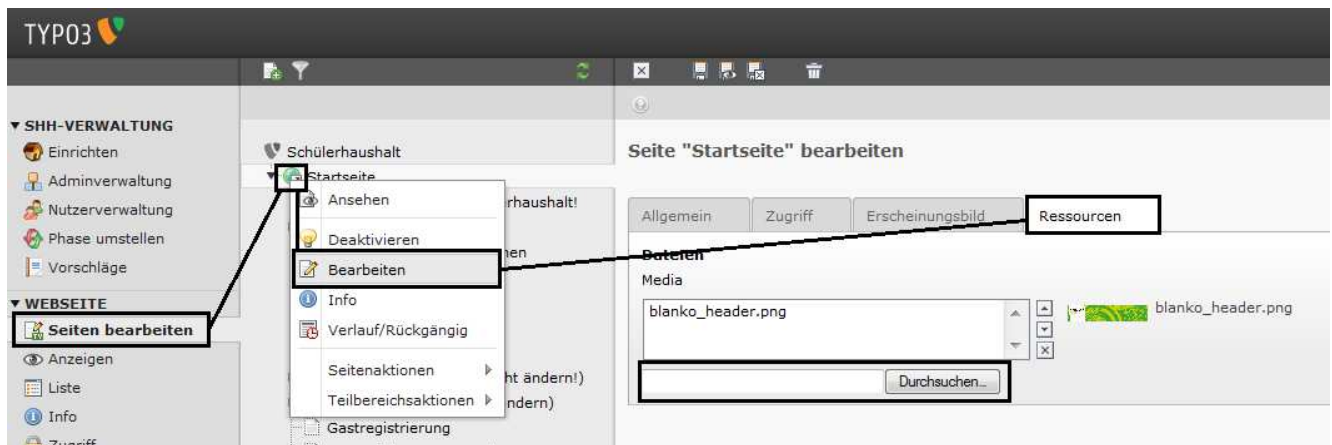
TYPO3

▾ SHH-VERWALTUNG
Einrichten
Adminverwaltung
Nutzerverwaltung
Phase umstellen
Vorschläge
▾ WEBSEITE
Seiten bearbeiten
Anzeigen
Liste
Info
Zugriff

Schülerhaushalt
Startseite
Ansehen
Deaktivieren
Bearbeiten
Info
Verlauf/Rückgängig
Seitenaktionen
Teilbereichsaktionen
rhaushalt!
nen
ht ändern!)
ndern)
Gastregistrierung

Seite "Startseite" bearbeiten

Allgemein
Zugriff
Erscheinungsbild
Ressourcen

Dateien
Media
blanko_header.png
blanko_header.png
Durchsuchen...